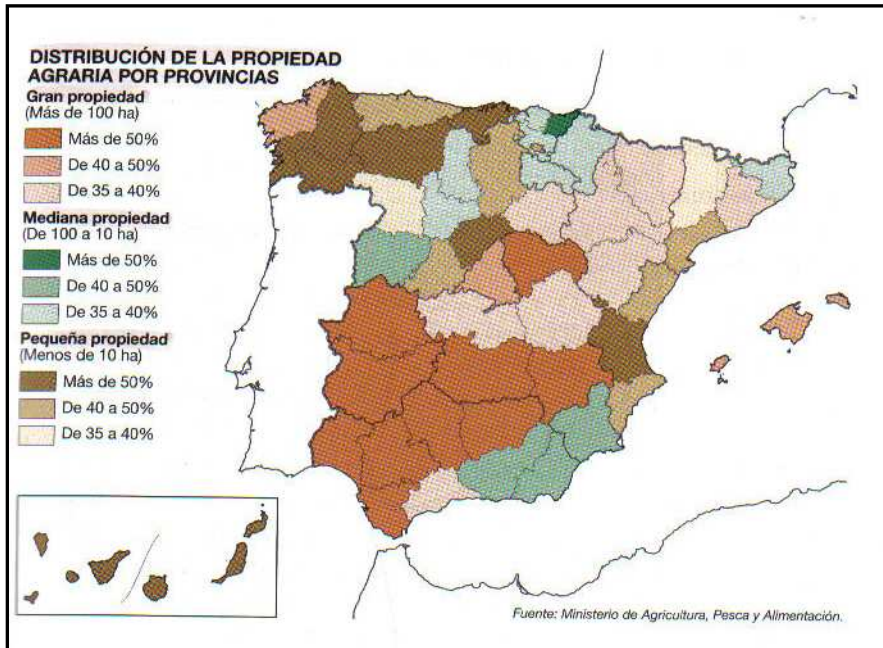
DISTRIBUCIÓN DE LA PROPIEDAD AGRARIA POR PROVINCIAS

Gran propiedad
(Más de 100 ha)
Más de 50%
De 40 a 50%
De 35 a 40%

Mediana propiedad
(De 100 a 10 ha)
Más de 50%
De 40 a 50%
De 35 a 40%

Pequeña propiedad
(Menos de 10 ha)
Más de 50%
De 40 a 50%
De 35 a 40%

Fuente: Ministerio de Agricultura, Pesca y Alimentación.